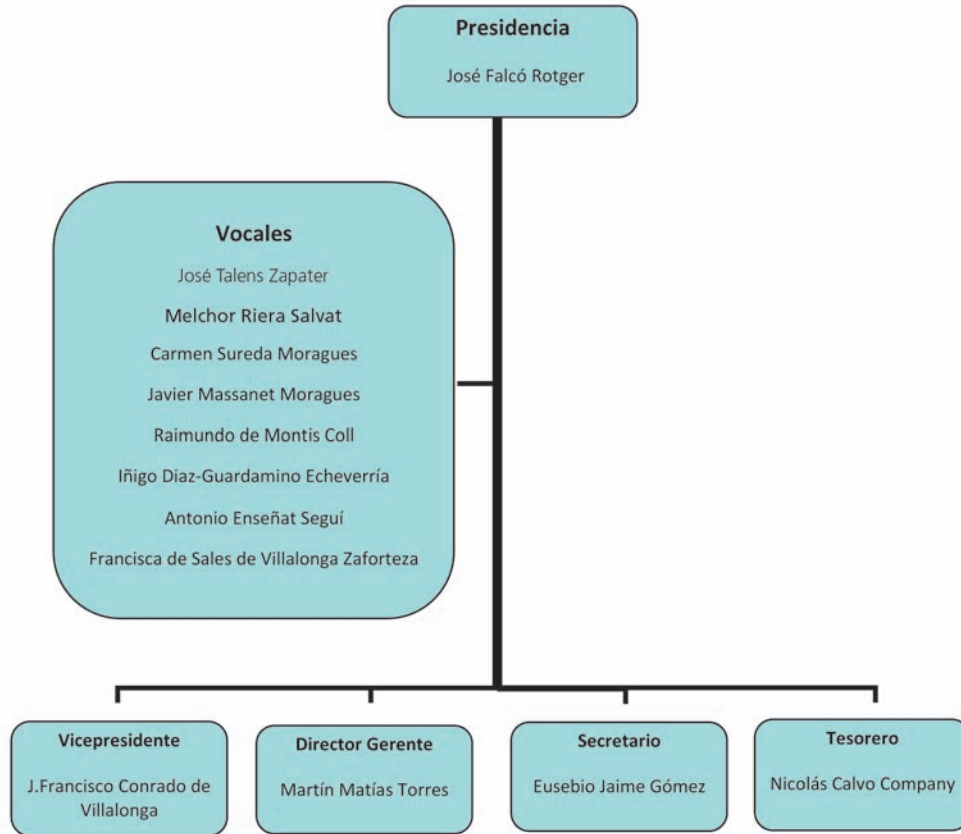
Presidencia
José Falcó Rotger

Vocales
José Talens Zapater
Melchor Riera Salvat
Carmen Sureda Moragues
Javier Massanet Moragues
Raimundo de Montis Coll
Iñigo Diaz-Guardamino Echeverría
Antonio Enseñat Seguí
Francisca de Sales de Villalonga Zaforteza

Vicepresidente
J.Francisco Conrado de Villalonga

Director Gerente
Martín Matías Torres

Secretario
Eusebio Jaime Gómez

Tesorero
Nicolás Calvo Company